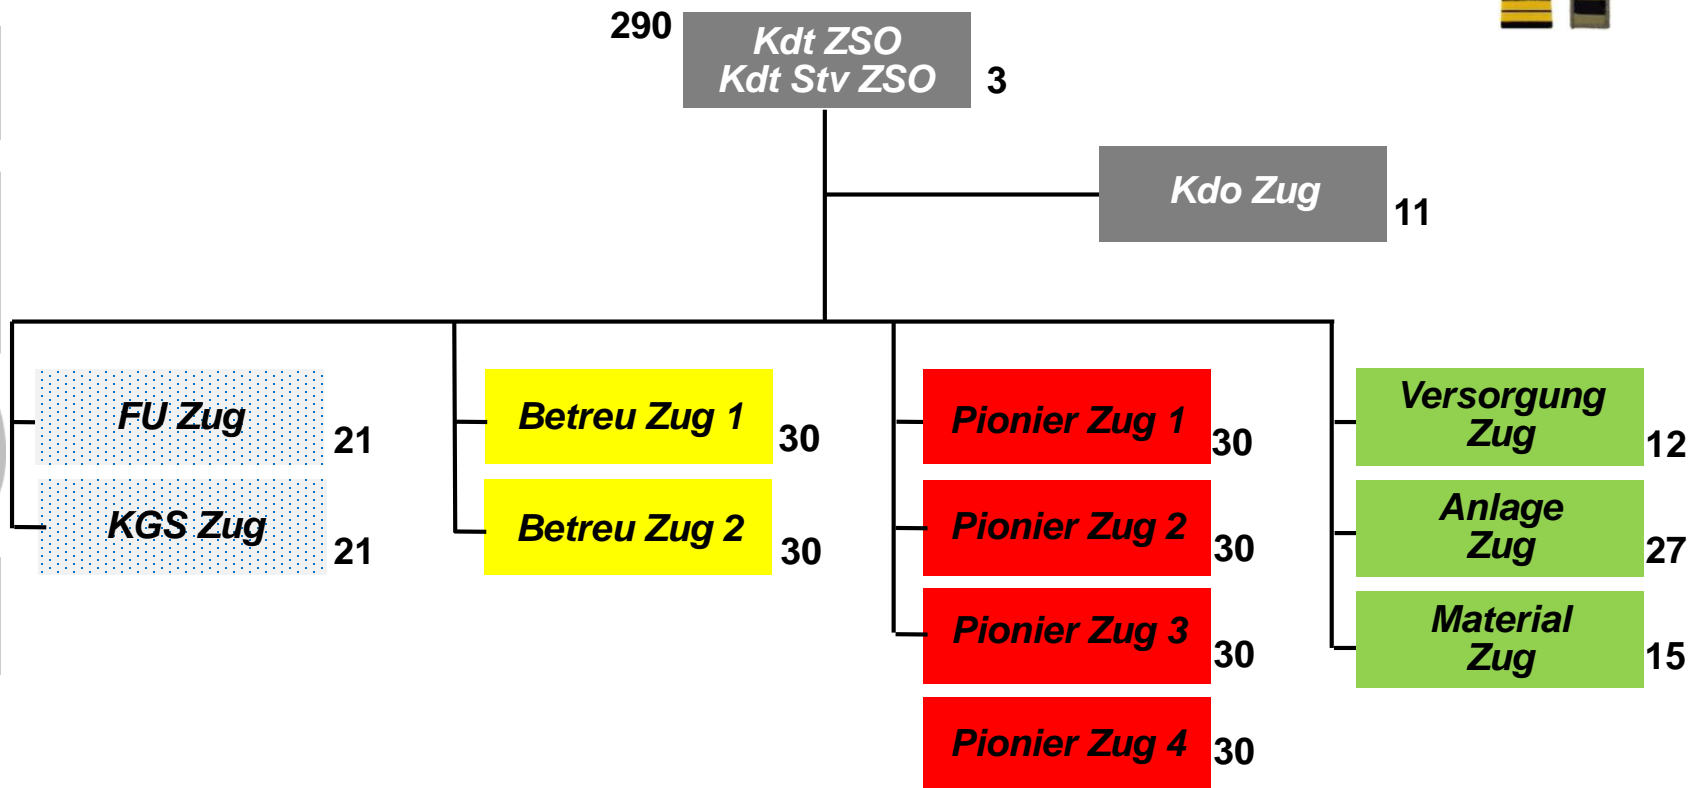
290

Kdt ZSO
Kdt Stv ZSO

3

Kdo Zug

11

FU Zug

21

KGS Zug

21

Betreu Zug 1

30

Betreu Zug 2

30

Pionier Zug 1

30

Pionier Zug 2

30

Pionier Zug 3

30

Pionier Zug 4

30

Versorgung Zug

12

Anlage Zug

27

Material Zug

15